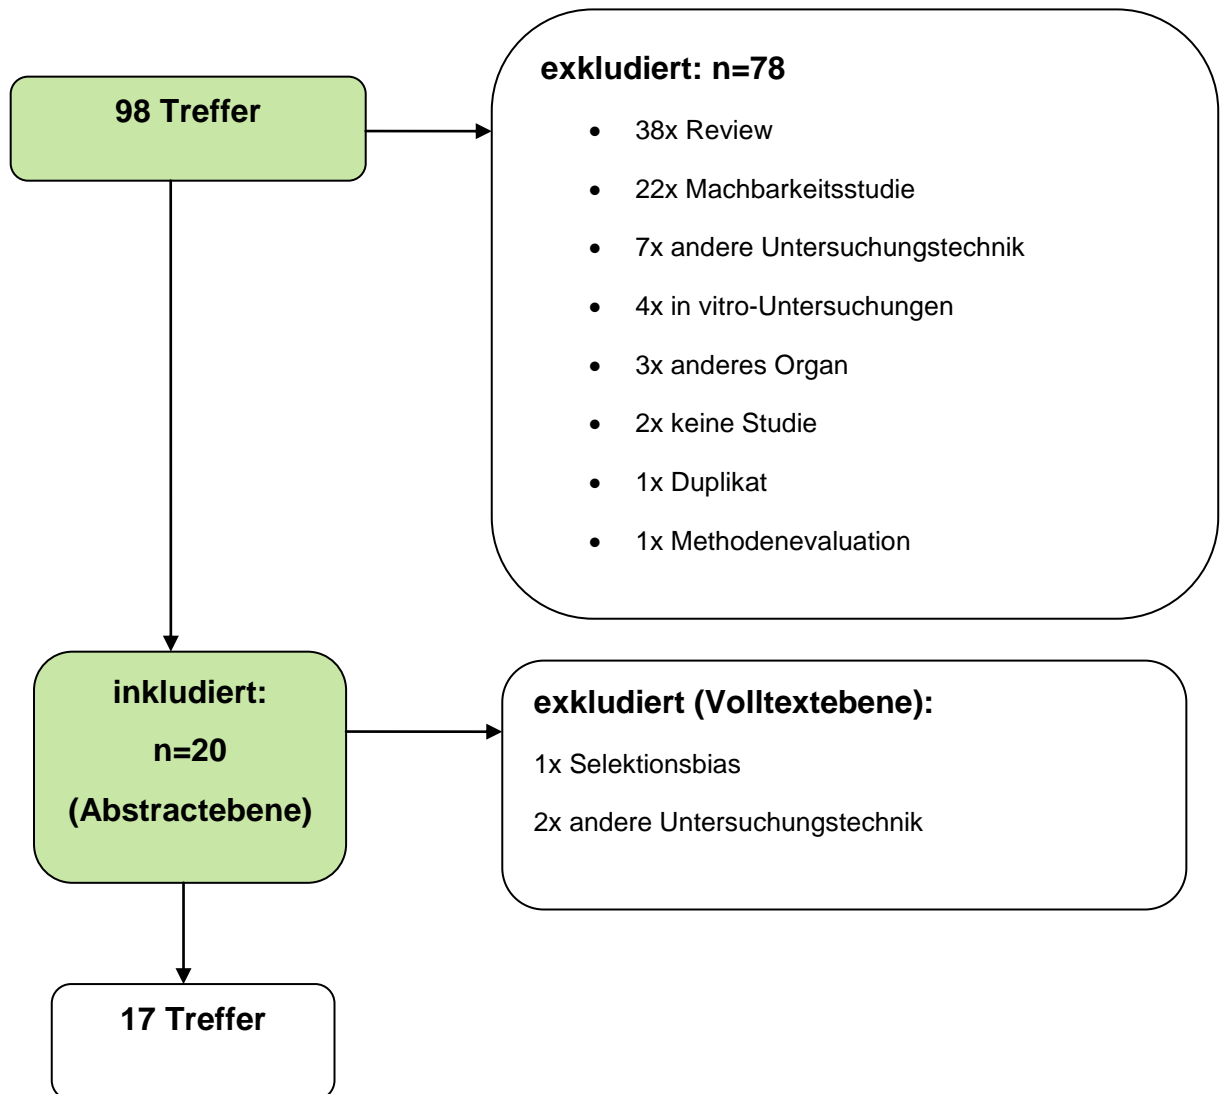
98 Treffer

exkludiert: n=78

- 38x Review
- 22x Machbarkeitsstudie
- 7x andere Untersuchungstechnik
- 4x in vitro-Untersuchungen
- 3x anderes Organ
- 2x keine Studie
- 1x Duplikat
- 1x Methodenevaluation

inkludiert:
n=20
(Abstractebene)

exkludiert (Volltextebene):

1x Selektionsbias

2x andere Untersuchungstechnik

17 Treffer